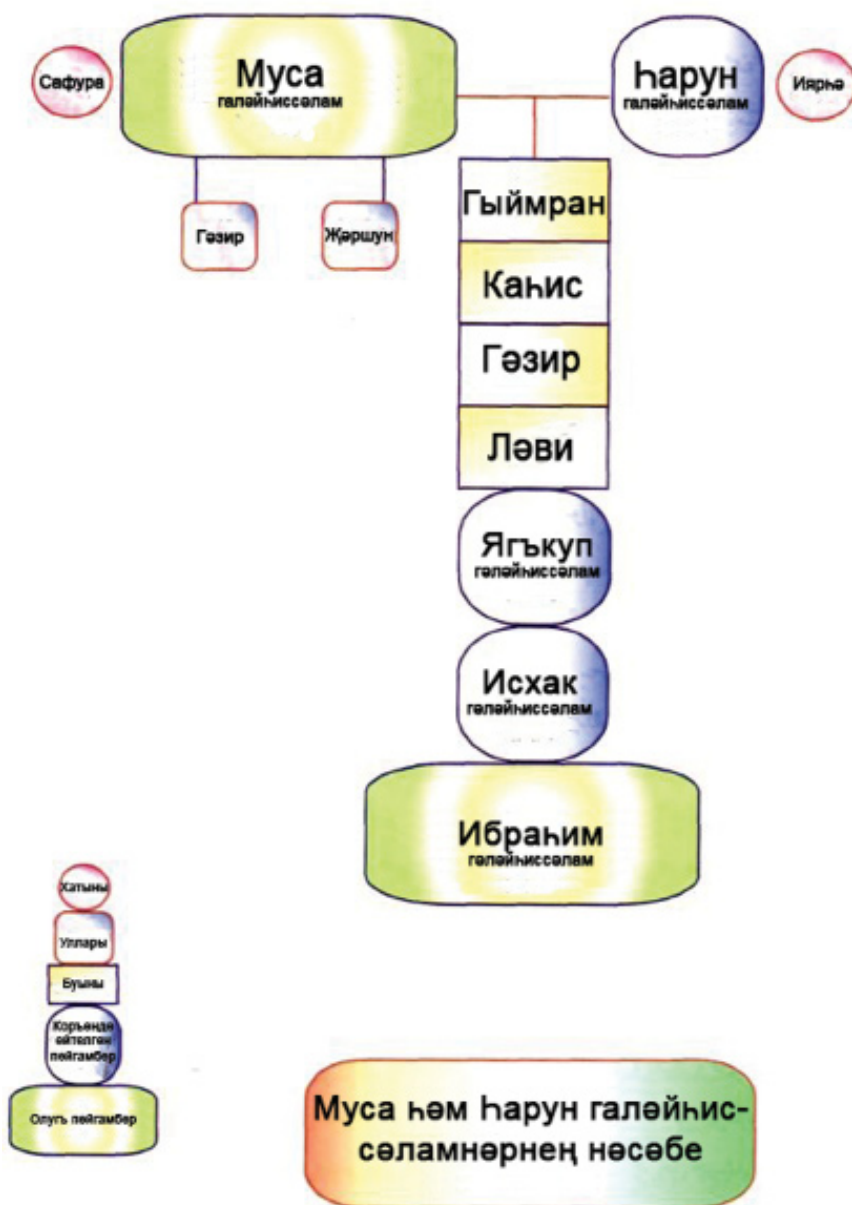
Сәфура

Муса
галәйһиссәлам

Һарун
галәйһиссәлам

Иярһә

Гәзир

Җәршун

Гыймран

Каһис

Гәзир

Ләви

Ягъкуп
галәйһиссәлам

Исхак
галәйһиссәлам

Ибраһим
галәйһиссәлам

Хатыны

Уллары

Буыны

Коръәндә әйтелгән пәйгамбәр

Олугъ пәйгамбәр

Муса һәм Һарун галәйһиссәламнәрнең нәсәбе